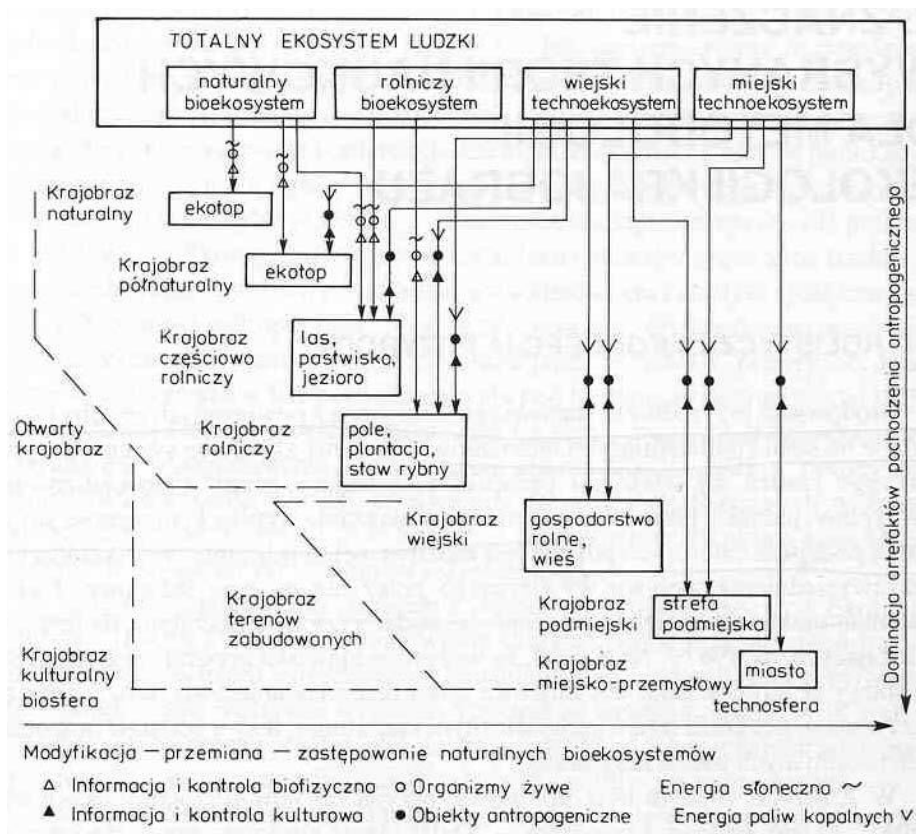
TOTALNY EKOSYSTEM LUDZKI

naturalny bioekosystem

rolniczy bioekosystem

wiejski technoekosystem

miejski technoekosystem

Krajobraz naturalny

ekotop

Krajobraz półnaturalny

ekotop

Krajobraz częściowo rolniczy

las, pastwisko, jezioro

Otwarty krajobraz

Krajobraz rolniczy

pole, plantacja, staw rybny

Krajobraz wiejski

gospodarstwo rolne, wieś

Krajobraz terenów zabudowanych

Krajobraz podmiejski

strefa podmiejska

Krajobraz kulturalny biosfera

Krajobraz miejsko-przemysłowy

miasto

technosfera

Dominacja artefaktów pochodzenia antropogenicznego

Modyfikacja — przemiana — zastępowanie naturalnych bioekosystemów

△ Informacja i kontrola biofizyczna ○ Organizmy żywe Energia słoneczna ~

▲ Informacja i kontrola kulturowa ● Obiekty antropogeniczne Energia paliw kopalnych V